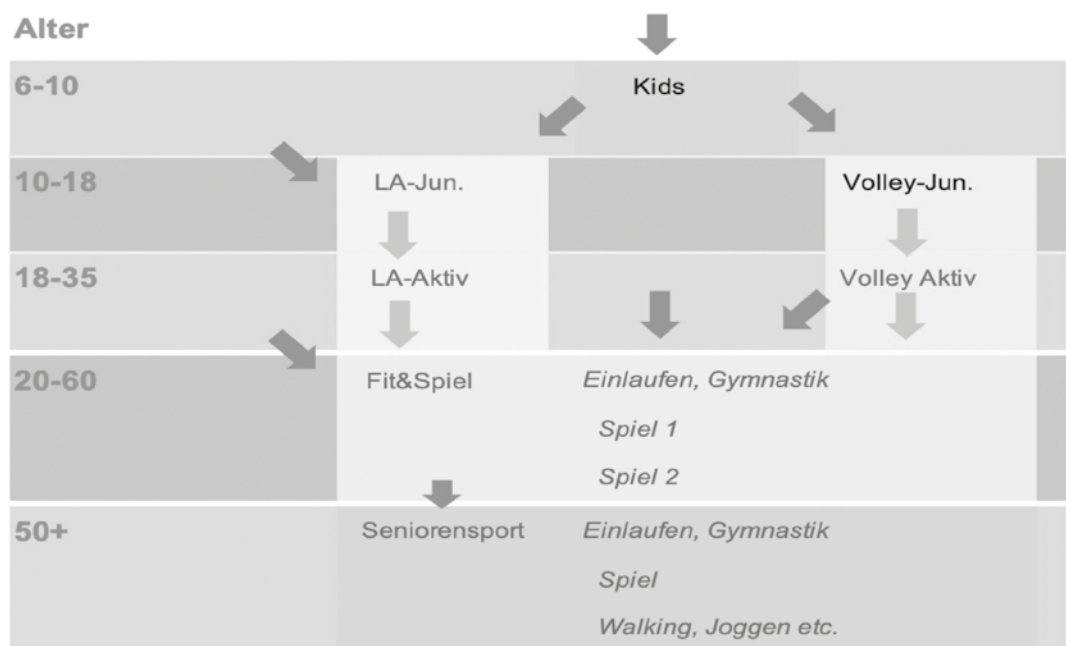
Alter

6-10 Kids

10-18 LA-Jun. Volley-Jun.

18-35 LA-Aktiv Volley Aktiv

20-60 Fit&Spiel *Einlaufen, Gymnastik*

*Spiel 1*

*Spiel 2*

50+ Seniorensport *Einlaufen, Gymnastik*

*Spiel*

*Walking, Joggen etc.*